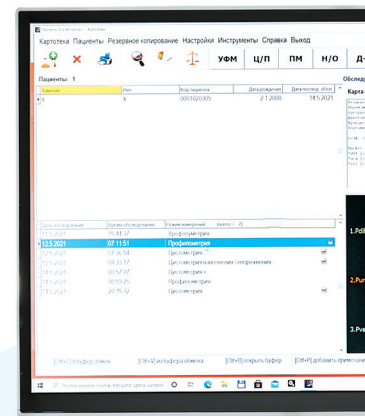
Картотека Пациенты Резервное копирование Настройки Инструменты Справка Выход

УФМ Ц/П ПМ Н/О Д-

Пациенты: 1

Обслед

Карта

| Фамилия | Имя | Код пациента | Дата рождения | Дата послед. обсл. |
|---|---|---|---|---|
| X | X | 0001020305 | 2.1.2000 | 14.5.2021 |

| Дата обследования | Время обследования | Режим измерений |
|---|---|---|
| 12.5.2021 | 15:11:37 | Урофлоуметрия |
| 12.5.2021 | 07:11:51 | Профилометрия |
| 12.5.2021 | 07:56:54 | Цистометрия |
| 12.5.2021 | 08:33:17 | Цистометрия в сочетании с уроф... |
| 12.5.2021 | 08:57:07 | Цистометрия + |
| 14.5.2021 | 09:00:25 | Профилометрия |
| 14.5.2021 | 20:15:32 | Цистометрия |

1.Pdi

2.Pur

3.Pre

[Ctrl+C] в буфер обмена [Ctrl+V] из буфера обмена [Ctrl+B] открыть буфер [Ctrl+P] добавить примечани